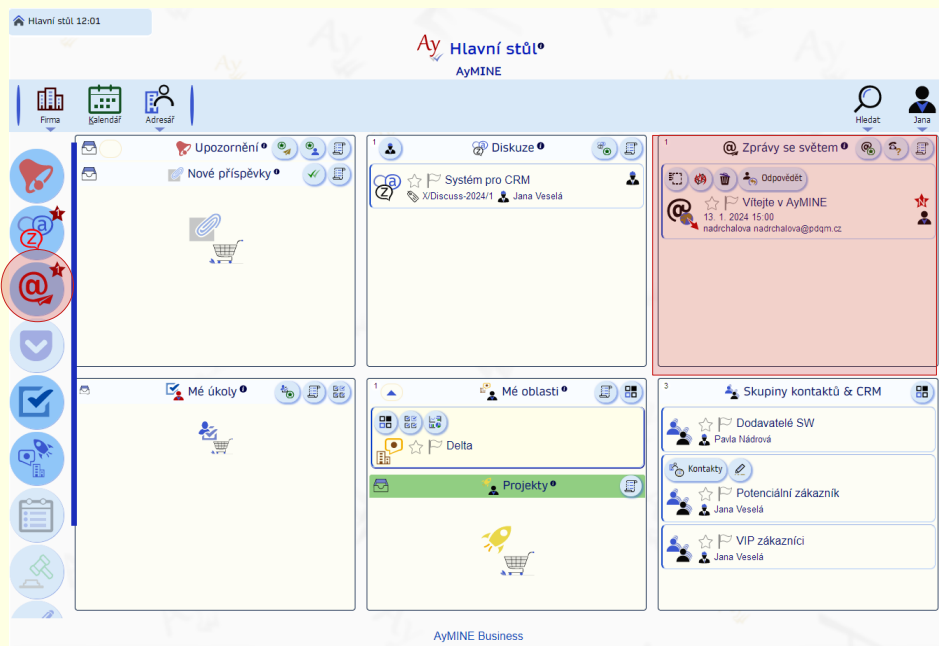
Hlavní stůl 12:01

Hlavní stůl
AyMINE

Firma
Kalendář
Adresář

Hledat
Jana

Upozornění
Nové příspěvky

1
Diskuze
Systém pro CRM
X/Discuss-2024/1 Jana Veselá

1
Zprávy se světem
Odpovědět
Vítejte v AyMINE
13. 1. 2024 15:00
nadrchalova nadrchalova@pdqm.cz

Mé úkoly

1
Mé oblasti
Delta

Projekty

3
Skupiny kontaktů & CRM
Dodavatelé SW
Pavla Nádrová
Kontakty
Potenciální zákazník
Jana Veselá
VIP zákazníci
Jana Veselá

AyMINE Business